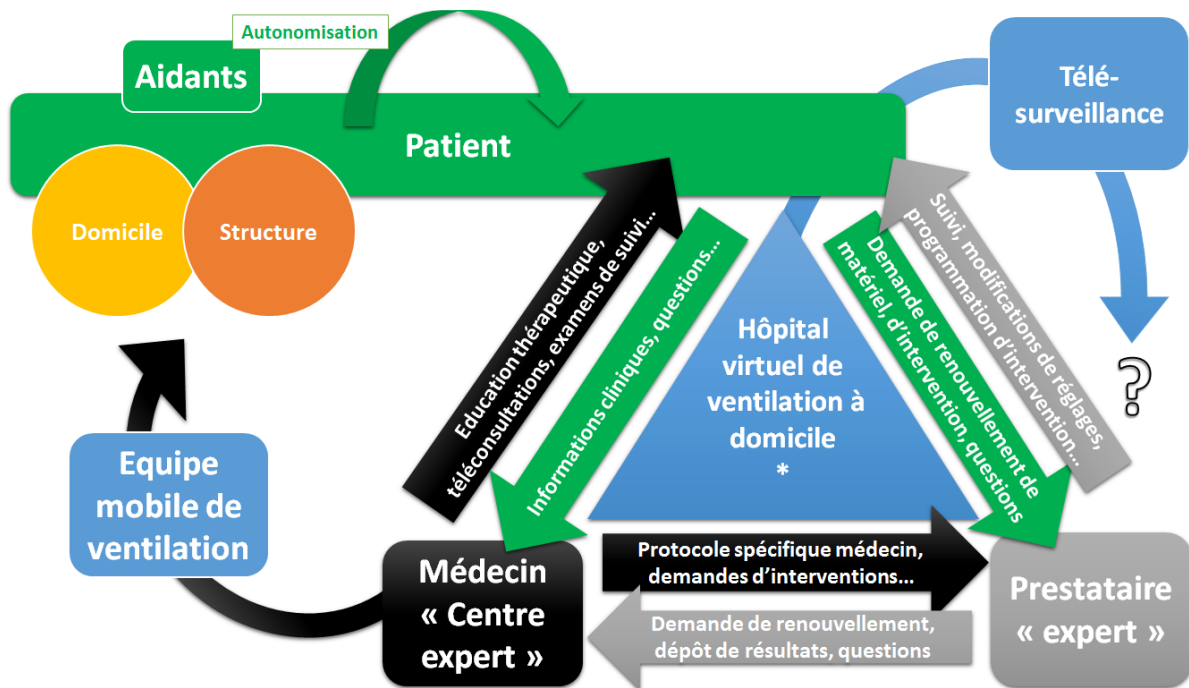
Autonomisation

Aidants

Patient

Domicile

Structure

Télé-surveillance

Education thérapeutique, téléconsultations, examens de suivi…

Informations cliniques, questions…

Hôpital virtuel de ventilation à domicile
*

Demande de renouvellement de matériel, d'intervention, questions

Suivi, modifications de réglages, programmation d'intervention…

?

Equipe mobile de ventilation

Médecin « Centre expert »

Protocole spécifique médecin, demandes d'interventions…

Demande de renouvellement, dépôt de résultats, questions

Prestataire « expert »